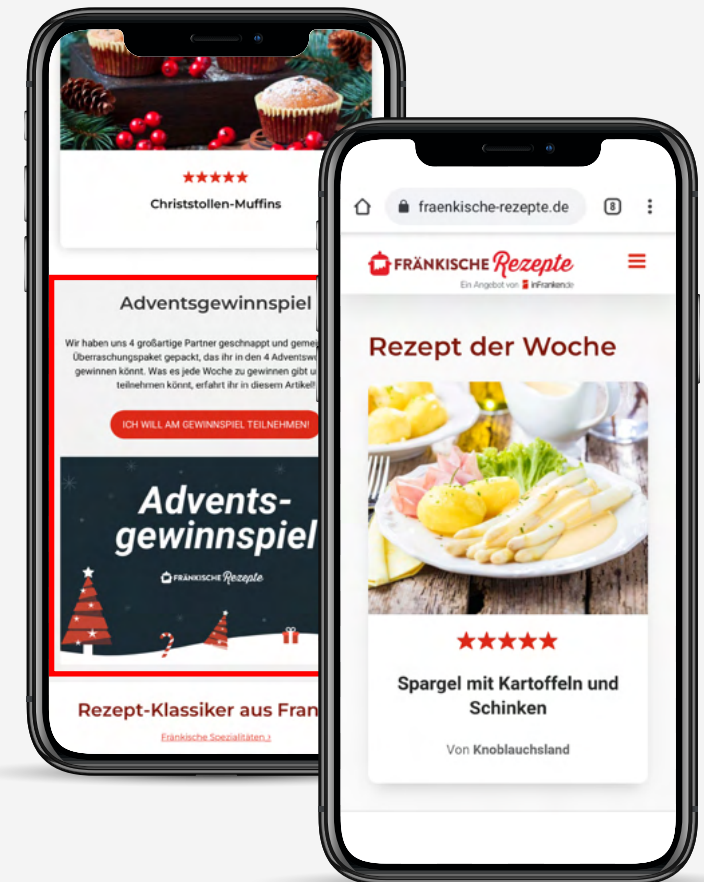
★★★★★

Christstollen-Muffins

Adventsgewinnspiel

Wir haben uns 4 großartige Partner geschnappt und gemei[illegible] Überraschungspaket gepackt, das ihr in den 4 Adventsw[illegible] gewinnen könnt. Was es jede Woche zu gewinnen gibt u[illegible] teilnehmen könnt, erfahrt ihr in diesem Artikel!

ICH WILL AM GEWINNSPIEL TEILNEHMEN!

Advents-gewinnspiel

FRÄNKISCHE Rezepte

Rezept-Klassiker aus Fran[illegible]

Fränkische Spezialitäten ›

fraenkische-rezepte.de

8

FRÄNKISCHE Rezepte

Ein Angebot von inFranken.de

Rezept der Woche

★★★★★

Spargel mit Kartoffeln und Schinken

Von Knoblauchsland